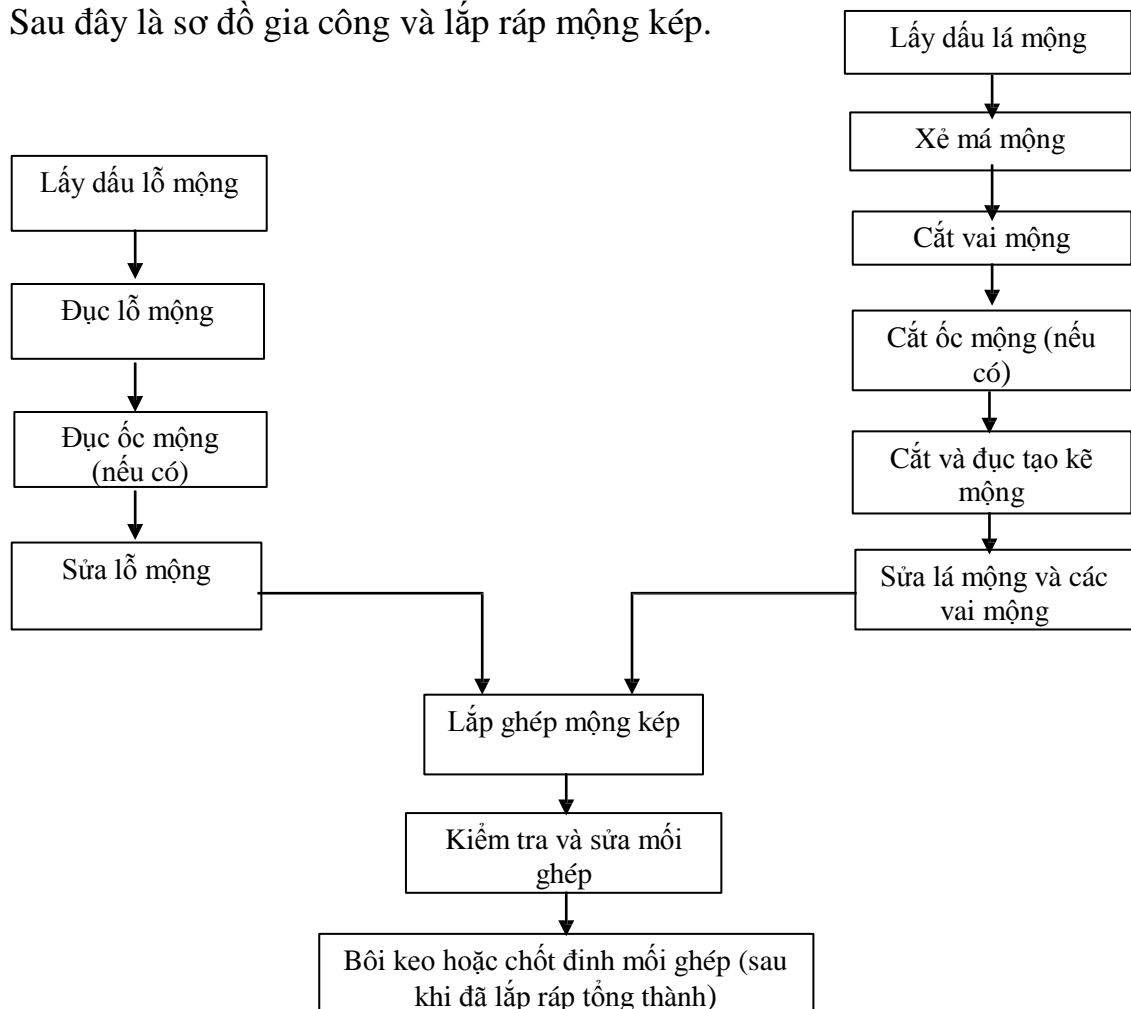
Sau đây là sơ đồ gia công và lắp ráp mộng kép.

Lấy dấu lá mộng

Xẻ má mộng

Cắt vai mộng

Cắt ốc mộng (nếu có)

Cắt và đục tạo kẽ mộng

Sửa lá mộng và các vai mộng

Lấy dấu lỗ mộng

Đục lỗ mộng

Đục ốc mộng (nếu có)

Sửa lỗ mộng

Lắp ghép mộng kép

Kiểm tra và sửa mối ghép

Bôi keo hoặc chốt đinh mối ghép (sau khi đã lắp ráp tổng thành)